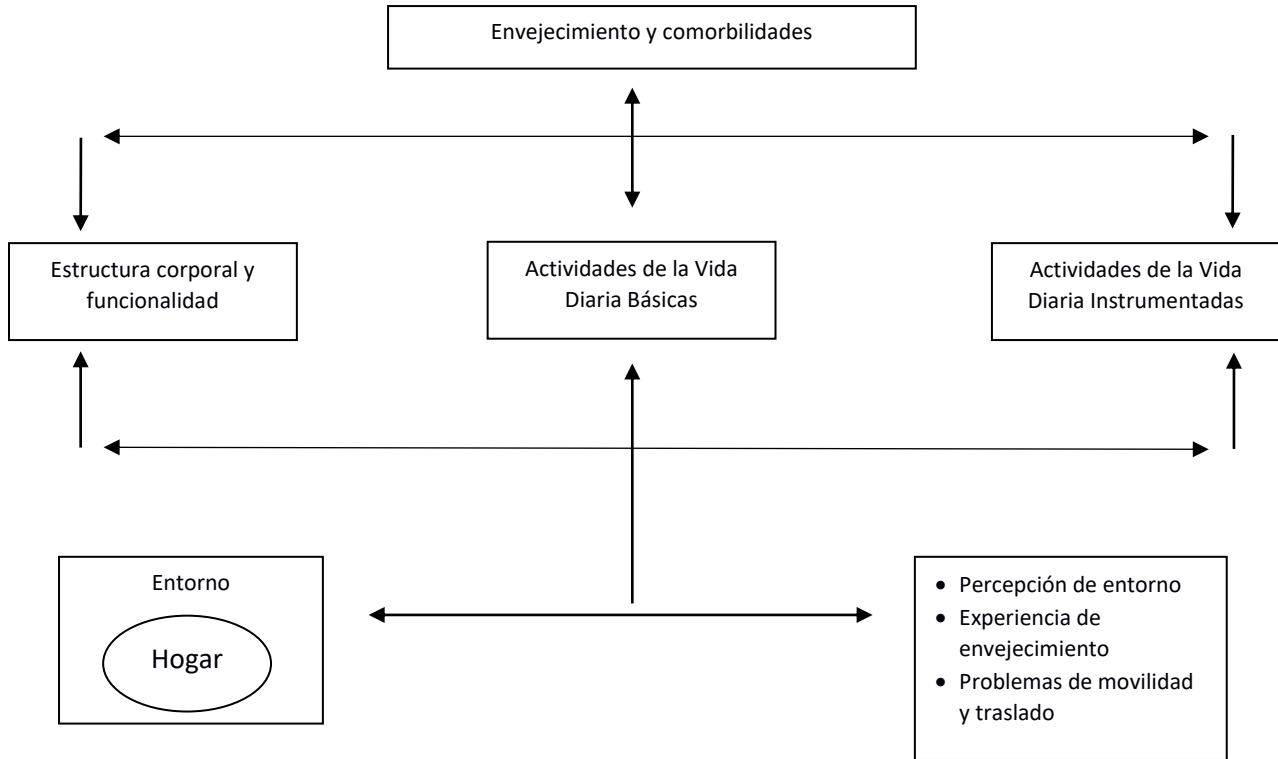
Envejecimiento y comorbilidades

Estructura corporal y funcionalidad

Actividades de la Vida Diaria Básicas

Actividades de la Vida Diaria Instrumentadas

Entorno

Hogar

- Percepción de entorno
- Experiencia de envejecimiento
- Problemas de movilidad y traslado